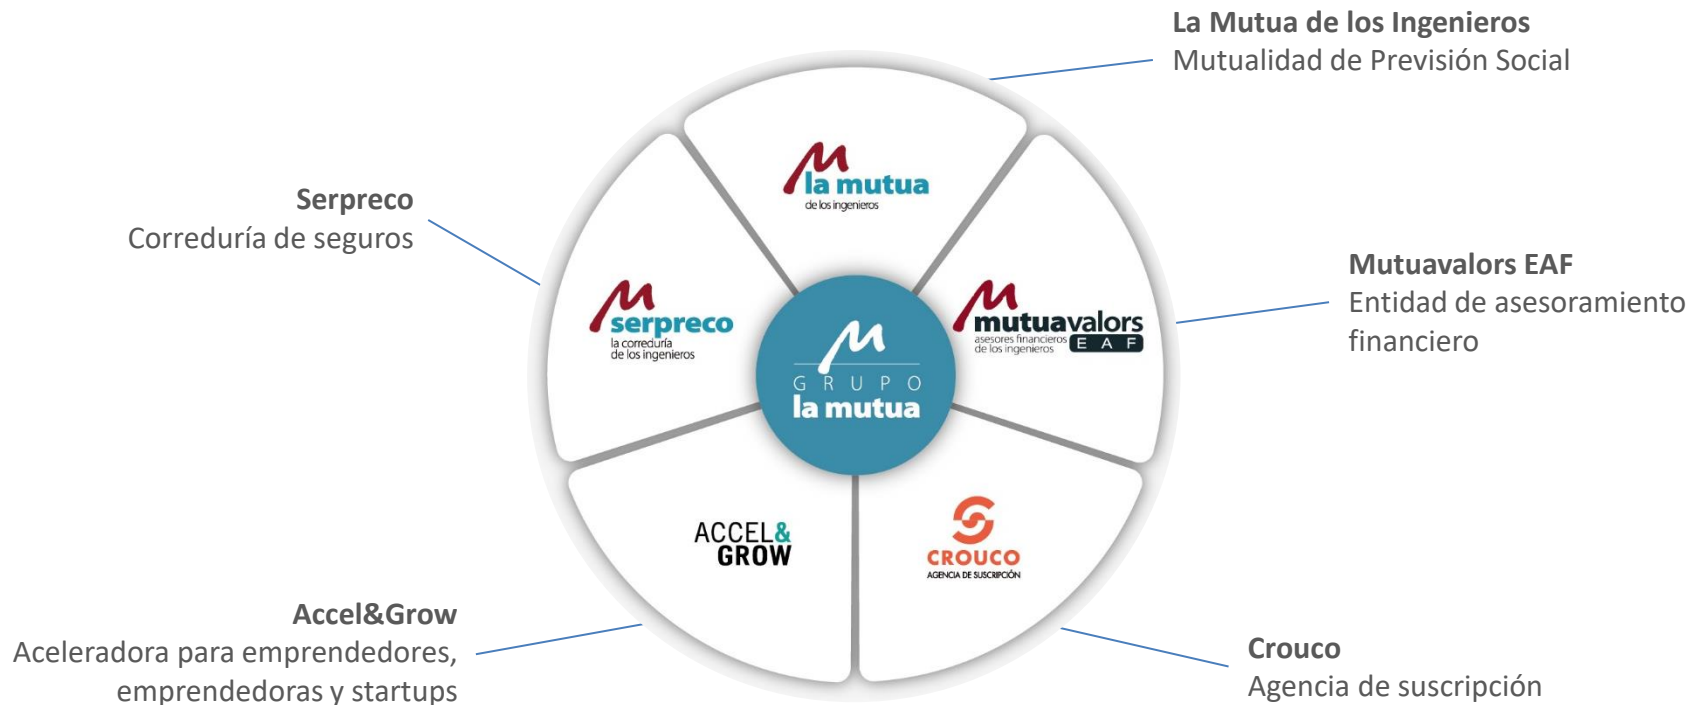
La Mutua de los Ingenieros
Mutualidad de Previsión Social

Serpreco
Correduría de seguros

la mutua
de los ingenieros

Mutuavalors EAF
Entidad de asesoramiento financiero

serpreco
la correduría de los ingenieros

GRUPO
la mutua

mutuavalors
asesores financieros de los ingenieros
EAF

ACCEL&
GROW

CROUCO
AGENCIA DE SUSCRIPCIÓN

Accel&Grow
Aceleradora para emprendedores, emprendedoras y startups

Crouco
Agencia de suscripción